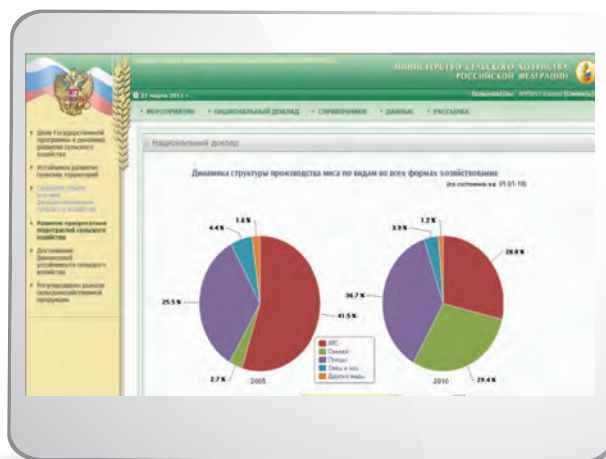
МИНИСТЕРСТВО СЕЛЬСКОГО ХОЗЯЙСТВА
РОССИЙСКОЙ ФЕДЕРАЦИИ

22 марта 2011 г.

Пользователь: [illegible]

МЕРОПРИЯТИЯ • НАЦИОНАЛЬНЫЙ ДОКЛАД • СПРАВОЧНИКИ • ДАННЫЕ • РАССЫЛКА

Цели Государственной программы и динамика развития сельского хозяйства

Устойчивое развитие сельских территорий

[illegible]

Развитие приоритетных подотраслей сельского хозяйства

Достижение финансовой устойчивости сельского хозяйства

Регулирование рынков сельскохозяйственной продукции

Национальный доклад

Динамика структуры производства мяса по видам во всех формах хозяйствования

(по состоянию на 01.01.10)

1.6 %
4.4 %
25.5 %
2.7 %
41.5 %
2005

1.2 %
3.9 %
36.7 %
28.8 %
29.4 %
2010

КРС
Свиньи
Птицы
Овцы и козы
Другие виды